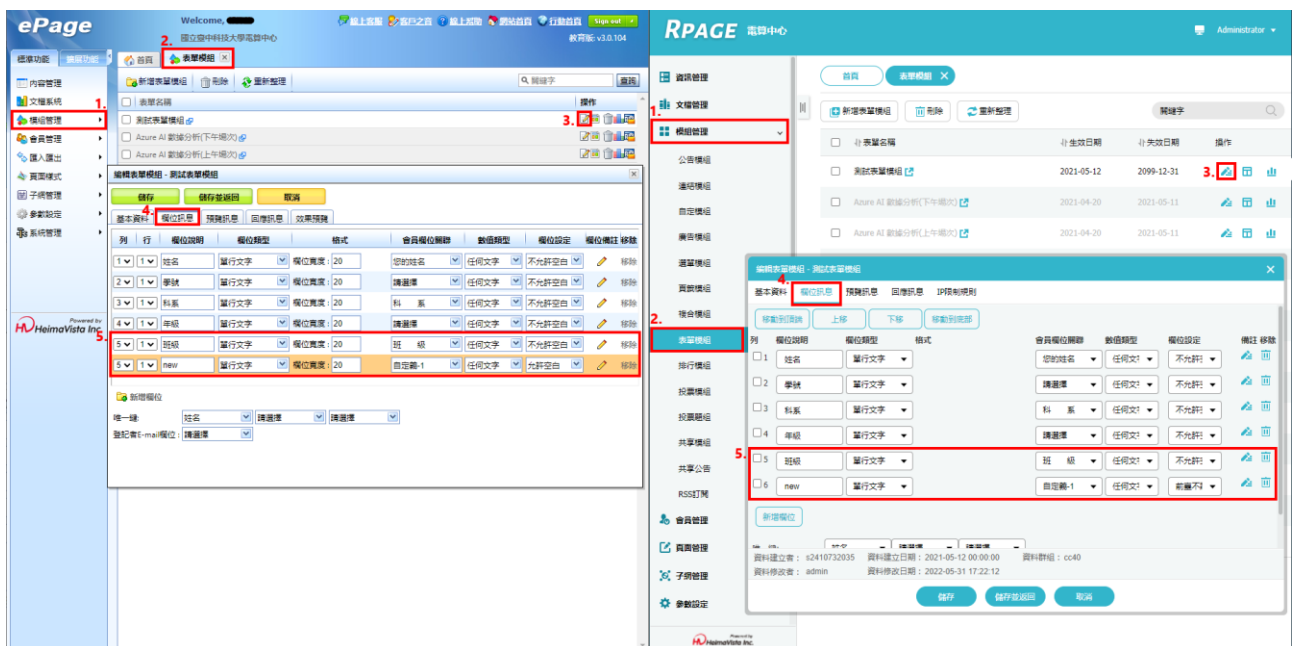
ePage
Welcome, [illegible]
國立臺中科技大學電算中心
線上客服 客戶之窗 線上說明 網站首頁 行動首頁 Sign out
教育版: v3.0.104
標準功能 擴展功能
2. 首頁 表單模組
內容管理
文檔系統
1. 模組管理
會員管理
匯入匯出
頁面樣式
子網管理
參數設定
系統管理
新增表單模組 刪除 重新整理
關鍵字 查詢
表單名稱 操作
測試表單模組
3.
Azure AI 數據分析(下午場次)
Azure AI 數據分析(上午場次)
編輯表單模組 - 測試表單模組
儲存 儲存並返回 取消
基本資料 4. 欄位訊息 預覽訊息 回應訊息 效果預覽

| 列 | 行 | 欄位說明 | 欄位類型 | 格式 | 會員欄位關聯 | 數值類型 | 欄位設定 | 欄位備註 | 移除 |
|---|---|---|---|---|---|---|---|---|---|
| 1 | 1 | 姓名 | 單行文字 | 欄位寬度: 20 | 您的姓名 | 任何文字 | 不允許空白 | | 移除 |
| 2 | 1 | 學號 | 單行文字 | 欄位寬度: 20 | 請選擇 | 任何文字 | 不允許空白 | | 移除 |
| 3 | 1 | 科系 | 單行文字 | 欄位寬度: 20 | 科 系 | 任何文字 | 不允許空白 | | 移除 |
| 4 | 1 | 年級 | 單行文字 | 欄位寬度: 20 | 請選擇 | 任何文字 | 不允許空白 | | 移除 |
| 5 | 1 | 班級 | 單行文字 | 欄位寬度: 20 | 班 級 | 任何文字 | 不允許空白 | | 移除 |
| 5 | 1 | new | 單行文字 | 欄位寬度: 20 | 自定義-1 | 任何文字 | 允許空白 | | 移除 |

5.
新增欄位
唯一鍵: 姓名 請選擇 請選擇
登記者E-mail欄位: 請選擇
Powered by HeimaVista Inc.

RPAGE 電算中心
Administrator
首頁 表單模組
資訊管理
文檔管理
1. 模組管理
公告模組
連結模組
自定模組
廣告模組
選單模組
頁簽模組
複合模組
2. 表單模組
排行模組
投票模組
投票題組
共享模組
共享公告
RSS訂閱
會員管理
頁面管理
子網管理
參數設定
Powered by HeimaVista Inc.
新增表單模組 刪除 重新整理
關鍵字

| | 表單名稱 | 生效日期 | 失效日期 | 操作 |
|---|---|---|---|---|
| | 測試表單模組 | 2021-05-12 | 2099-12-31 | 3. |
| | Azure AI 數據分析(下午場次) | 2021-04-20 | 2021-05-11 | |
| | Azure AI 數據分析(上午場次) | 2021-04-20 | 2021-05-11 | |

編輯表單模組 - 測試表單模組
基本資料 4. 欄位訊息 預覽訊息 回應訊息 IP限制規則
移動到頂端 上移 下移 移動到底部

| 列 | 欄位說明 | 欄位類型 | 格式 | 會員欄位關聯 | 數值類型 | 欄位設定 | 備註 移除 |
|---|---|---|---|---|---|---|---|
| 1 | 姓名 | 單行文字 | | 您的姓名 | 任何文字 | 不允許 | |
| 2 | 學號 | 單行文字 | | 請選擇 | 任何文字 | 不允許 | |
| 3 | 科系 | 單行文字 | | 科 系 | 任何文字 | 不允許 | |
| 4 | 年級 | 單行文字 | | 請選擇 | 任何文字 | 不允許 | |
| 5 | 班級 | 單行文字 | | 班 級 | 任何文字 | 不允許 | |
| 6 | new | 單行文字 | | 自定義-1 | 任何文字 | 前書不 | |

5.
新增欄位
資料建立者: s2410732035 資料建立日期: 2021-05-12 00:00:00 資料群組: cc40
資料修改者: admin 資料修改日期: 2022-05-31 17:22:12
儲存 儲存並返回 取消